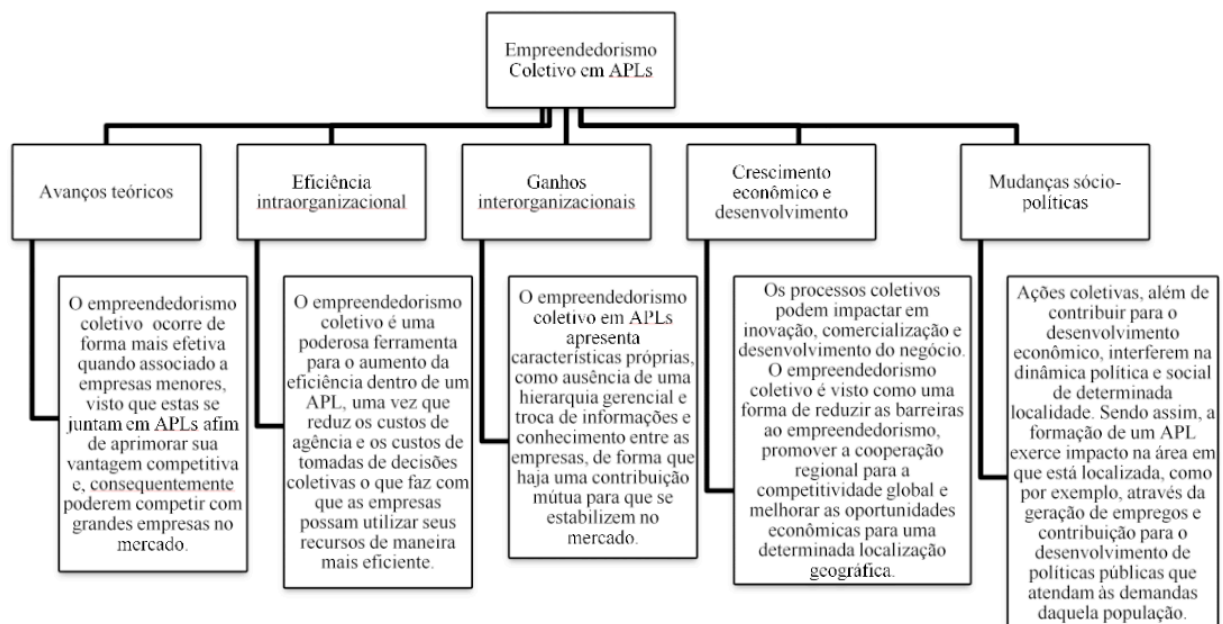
Empreendedorismo Coletivo em APLs

Avanços teóricos

Eficiência intraorganizacional

Ganhos interorganizacionais

Crescimento econômico e desenvolvimento

Mudanças sócio-políticas

O empreendedorismo coletivo ocorre de forma mais efetiva quando associado a empresas menores, visto que estas se juntam em APLs afim de aprimorar sua vantagem competitiva e, consequentemente poderem competir com grandes empresas no mercado.

O empreendedorismo coletivo é uma poderosa ferramenta para o aumento da eficiência dentro de um APL, uma vez que reduz os custos de agência e os custos de tomadas de decisões coletivas o que faz com que as empresas possam utilizar seus recursos de maneira mais eficiente.

O empreendedorismo coletivo em APLs apresenta características próprias, como ausência de uma hierarquia gerencial e troca de informações e conhecimento entre as empresas, de forma que haja uma contribuição mútua para que se estabilizem no mercado.

Os processos coletivos podem impactar em inovação, comercialização e desenvolvimento do negócio. O empreendedorismo coletivo é visto como uma forma de reduzir as barreiras ao empreendedorismo, promover a cooperação regional para a competitividade global e melhorar as oportunidades econômicas para uma determinada localização geográfica.

Ações coletivas, além de contribuir para o desenvolvimento econômico, interferem na dinâmica política e social de determinada localidade. Sendo assim, a formação de um APL exerce impacto na área em que está localizada, como por exemplo, através da geração de empregos e contribuição para o desenvolvimento de políticas públicas que atendam às demandas daquela população.